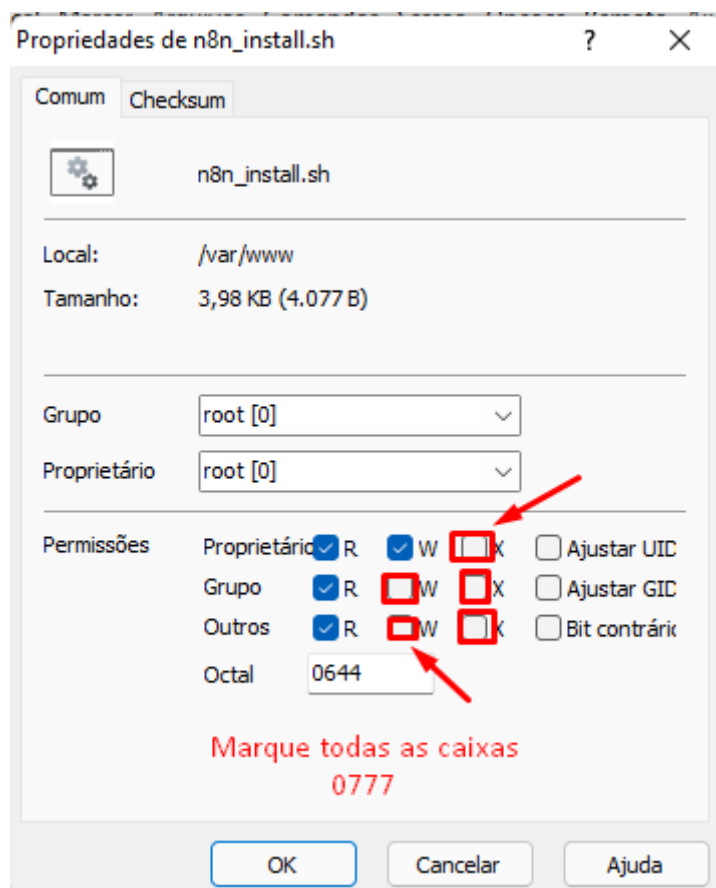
Propriedades de n8n_install.sh ? ✕

Comum Checksum

n8n_install.sh

Local: /var/www

Tamanho: 3,98 KB (4.077 B)

Grupo root [0]

Proprietário root [0]

Permissões Proprietário R W X Ajustar UID
Grupo R W X Ajustar GID
Outros R W X Bit contrário

Octal 0644

Marque todas as caixas
0777

OK Cancelar Ajuda